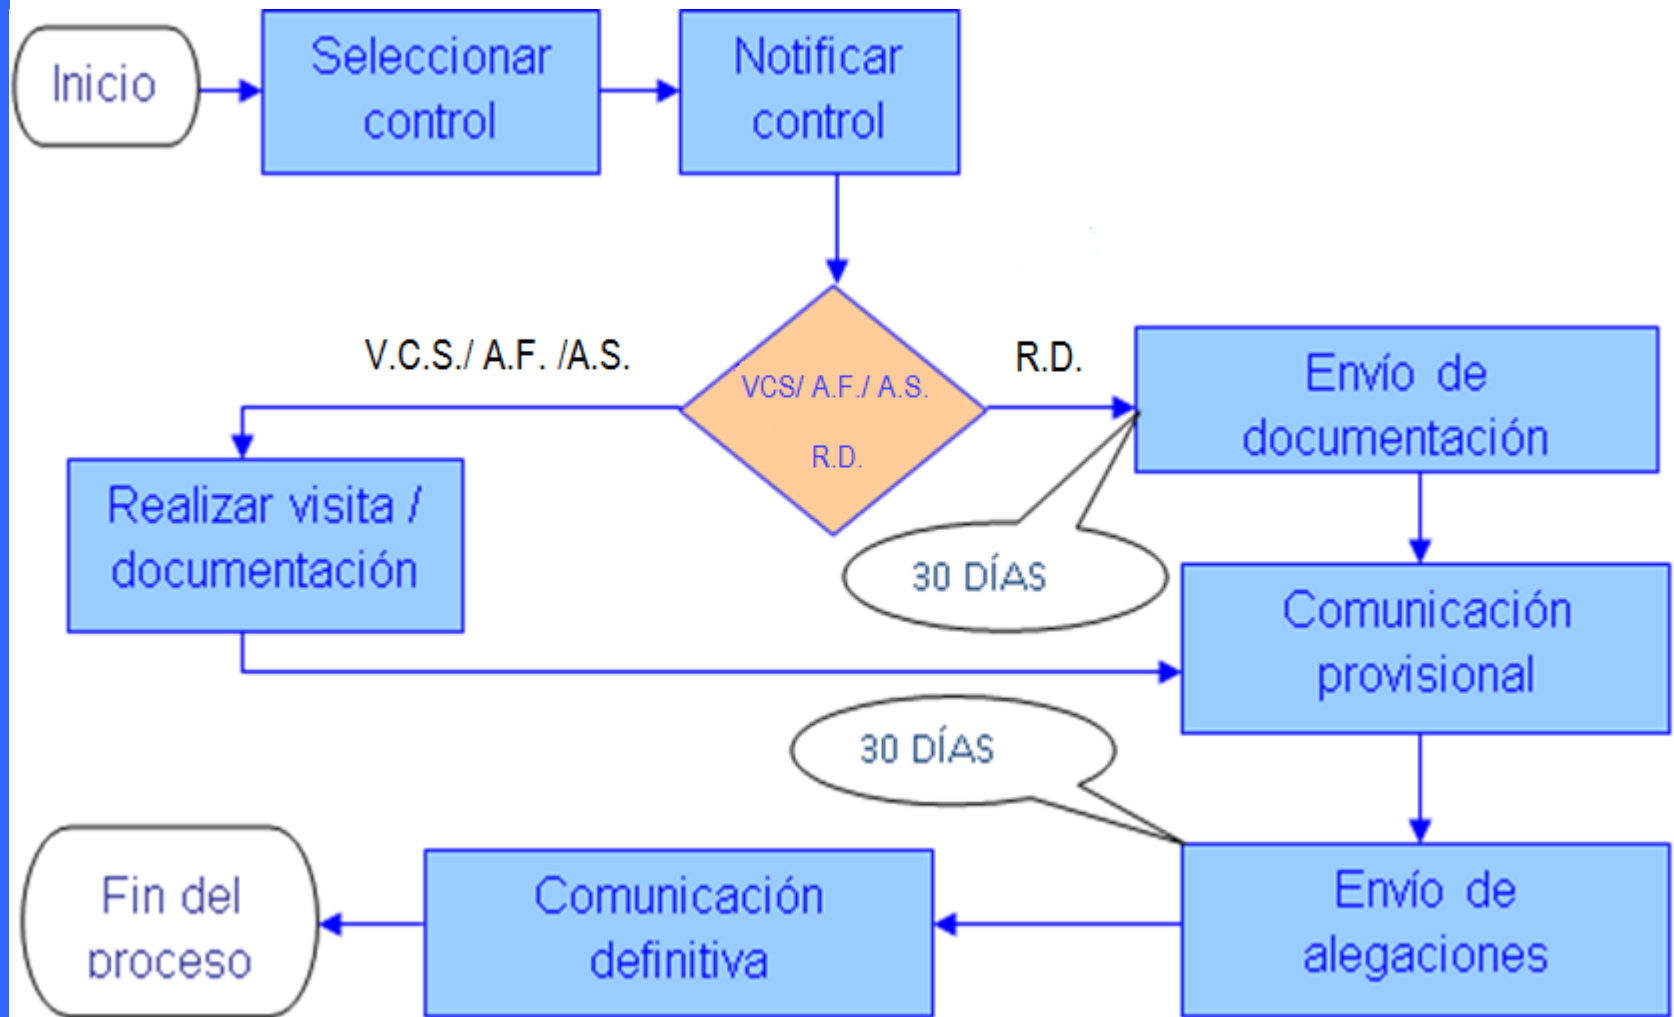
Inicio

Seleccionar control

Notificar control

V.C.S./ A.F. /A.S.

VCS/ A.F./ A.S.

R.D.

R.D.

Envío de documentación

Realizar visita / documentación

30 DÍAS

Comunicación provisional

30 DÍAS

Fin del proceso

Comunicación definitiva

Envío de alegaciones